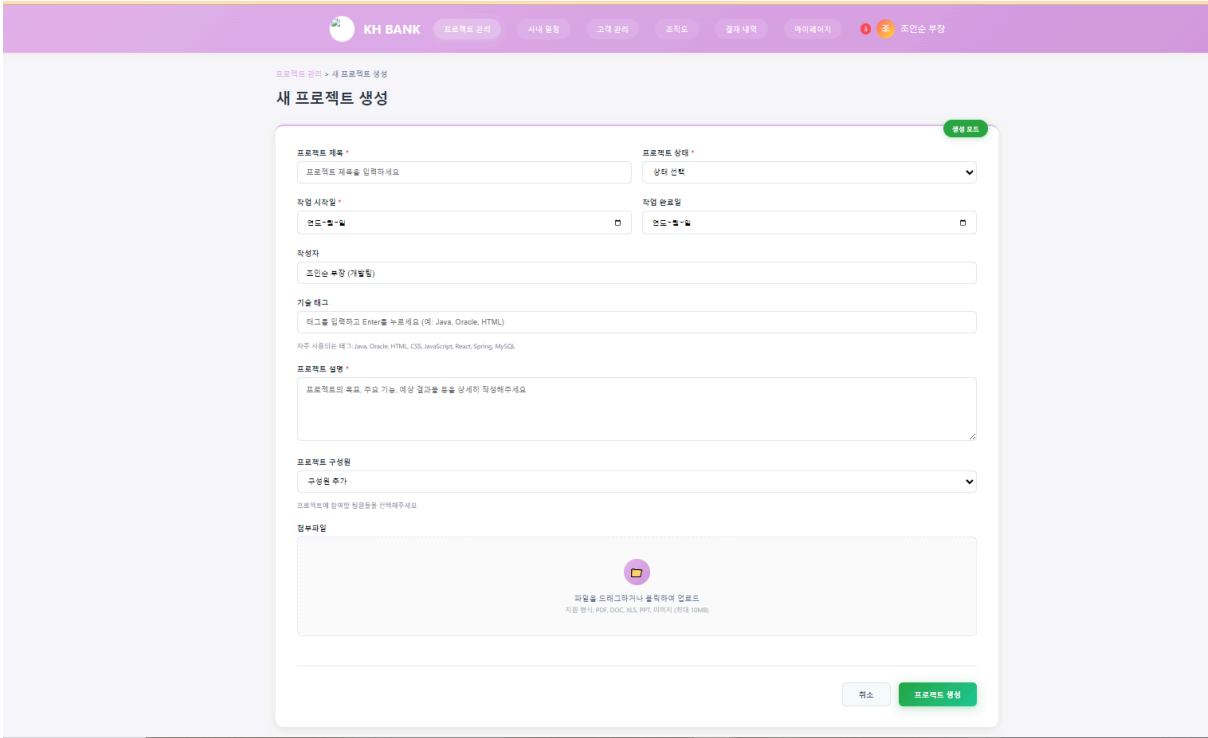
KH BANK 프로젝트 관리 사내 활동 고객 관리 조직도 결재 내역 마이페이지 1 조 조인순 부장

프로젝트 관리 > 새 프로젝트 생성

새 프로젝트 생성

생성 모드

프로젝트 제목 *

프로젝트 제목을 입력하세요

프로젝트 상태 *

상태 선택

작업 시작일 *

연도-월-일

작업 완료일

연도-월-일

작성자

조인순 부장 (개발팀)

기술 태그

태그를 입력하고 Enter를 누르세요 (예: Java, Oracle, HTML)

자주 사용되는 태그: Java, Oracle, HTML, CSS, JavaScript, React, Spring, MySQL

프로젝트 설명 *

프로젝트의 목표, 주요 기능, 예상 결과물 등을 상세히 작성해주세요

프로젝트 구성원

구성원 추가

프로젝트에 참여할 팀원들을 선택해주세요

첨부파일

파일을 드래그하거나 클릭하여 업로드

지원 형식: PDF, DOC, XLS, PPT, 이미지 (최대 10MB)

취소

프로젝트 생성